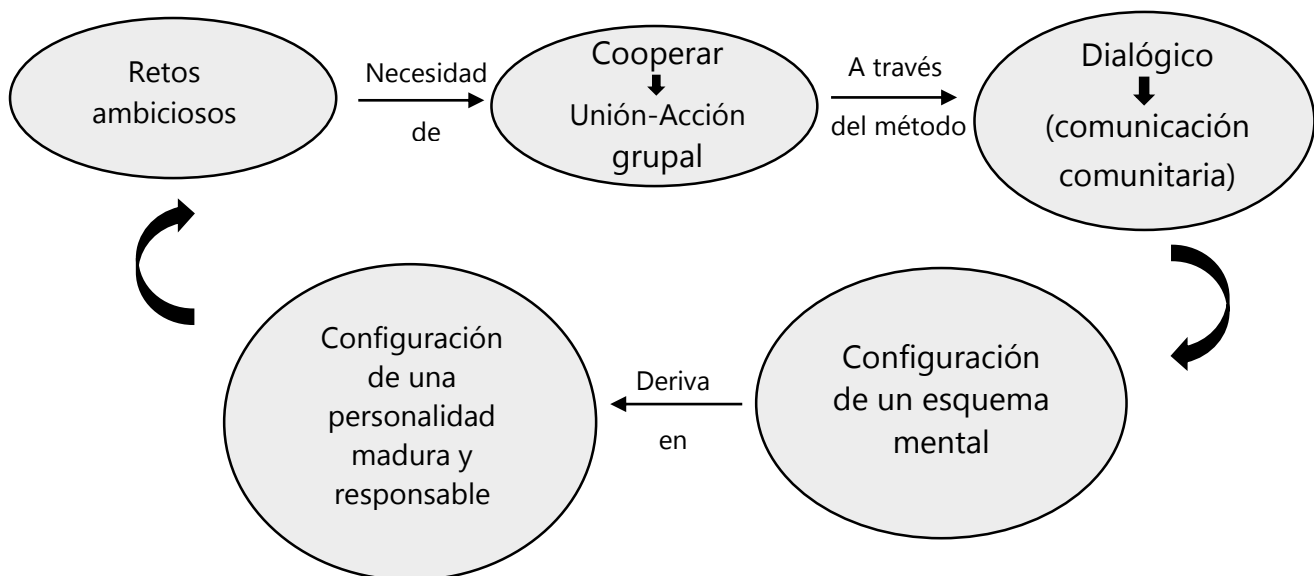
Retos ambiciosos

Necesidad de

Cooperar

Unión-Acción grupal

A través del método

Dialógico

(comunicación comunitaria)

Configuración de un esquema mental

Deriva en

Configuración de una personalidad madura y responsable